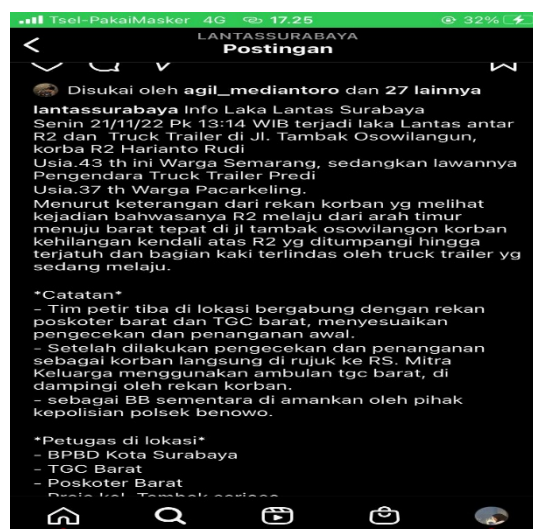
Tsel-PakaiMasker 4G 17.25 32%

LANTASSURABAYA
Postingan

Disukai oleh agil_mediantoro dan 27 lainnya

lantassurabaya Info Laka Lantas Surabaya
Senin 21/11/22 Pk 13:14 WIB terjadi laka Lantas antar R2 dan Truck Trailer di Jl. Tambak Osowilangun, korba R2 Harianto Rudi
Usia.43 th ini Warga Semarang, sedangkan lawannya Pengendara Truck Trailer Predi
Usia.37 th Warga Pacarkeling.
Menurut keterangan dari rekan korban yg melihat kejadian bahwasanya R2 melaju dari arah timur menuju barat tepat di jl tambak osowilangon korban kehilangan kendali atas R2 yg ditumpangi hingga terjatuh dan bagian kaki terlindas oleh truck trailer yg sedang melaju.

*Catatan*
- Tim petir tiba di lokasi bergabung dengan rekan poskoter barat dan TGC barat, menyesuaikan pengecekan dan penanganan awal.
- Setelah dilakukan pengecekan dan penanganan sebagai korban langsung di rujuk ke RS. Mitra Keluarga menggunakan ambulan tgc barat, di dampingi oleh rekan korban.
- sebagai BB sementara di amankan oleh pihak kepolisian polsek benowo.

*Petugas di lokasi*
- BPBD Kota Surabaya
- TGC Barat
- Poskoter Barat
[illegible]